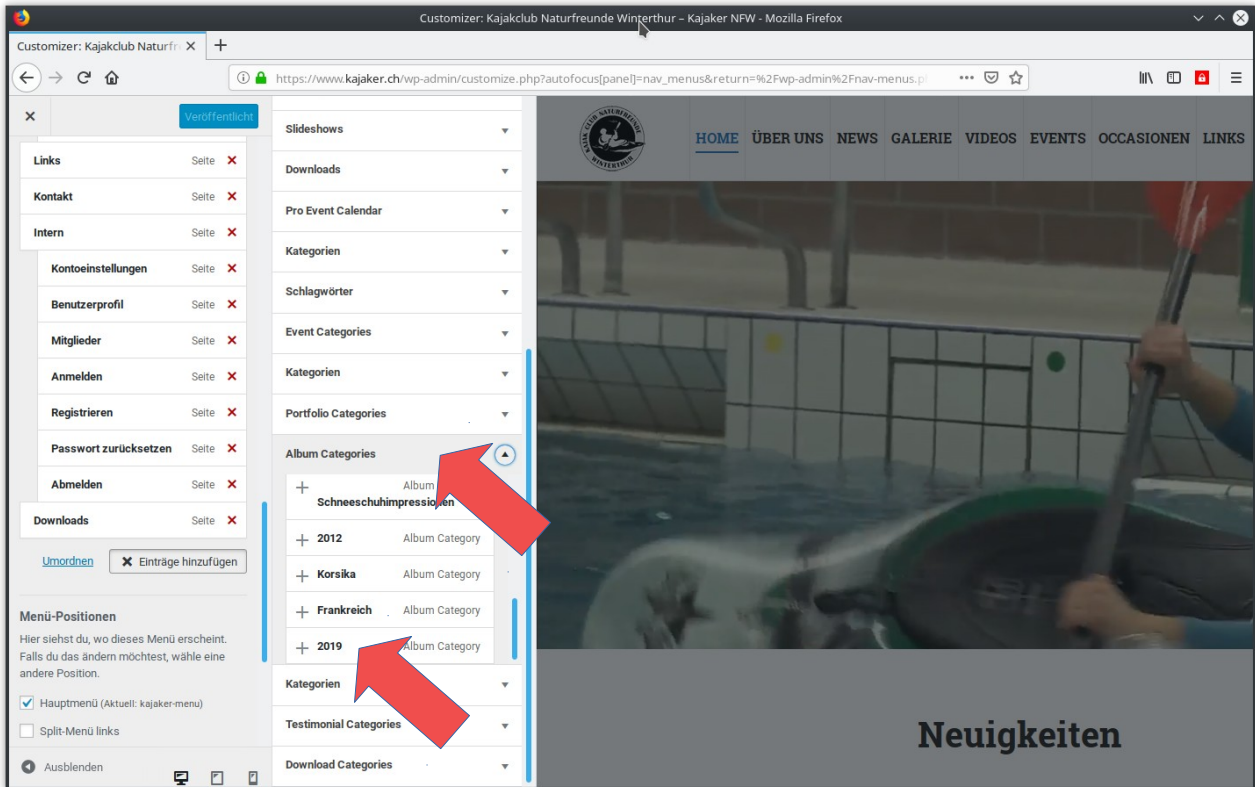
Customizer: Kajakclub Naturfreunde Winterthur – Kajaker NFW - Mozilla Firefox

Customizer: Kajakclub Naturfr ×

https://www.kajaker.ch/wp-admin/customize.php?autofocus[panel]=nav_menus&return=%2Fwp-admin%2Fnav-menus.p

×
Veröffentlicht

Links Seite
Kontakt Seite
Intern Seite
Kontoeinstellungen Seite
Benutzerprofil Seite
Mitglieder Seite
Anmelden Seite
Registrieren Seite
Passwort zurücksetzen Seite
Abmelden Seite
Downloads Seite

Umordnen
Einträge hinzufügen

Menü-Positionen

Hier siehst du, wo dieses Menü erscheint. Falls du das ändern möchtest, wähle eine andere Position.

Hauptmenü (Aktuell: kajaker-menu)
Split-Menü links

Ausblenden

Slideshows
Downloads
Pro Event Calendar
Kategorien
Schlagwörter
Event Categories
Kategorien
Portfolio Categories
Album Categories
Schneeschuhimpressionen Album
2012 Album Category
Korsika Album Category
Frankreich Album Category
2019 Album Category
Kategorien
Testimonial Categories
Download Categories

HOME ÜBER UNS NEWS GALERIE VIDEOS EVENTS OCCASIONEN LINKS

KAJAK CLUB NATURFREUNDE WINTERTHUR

Neuigkeiten